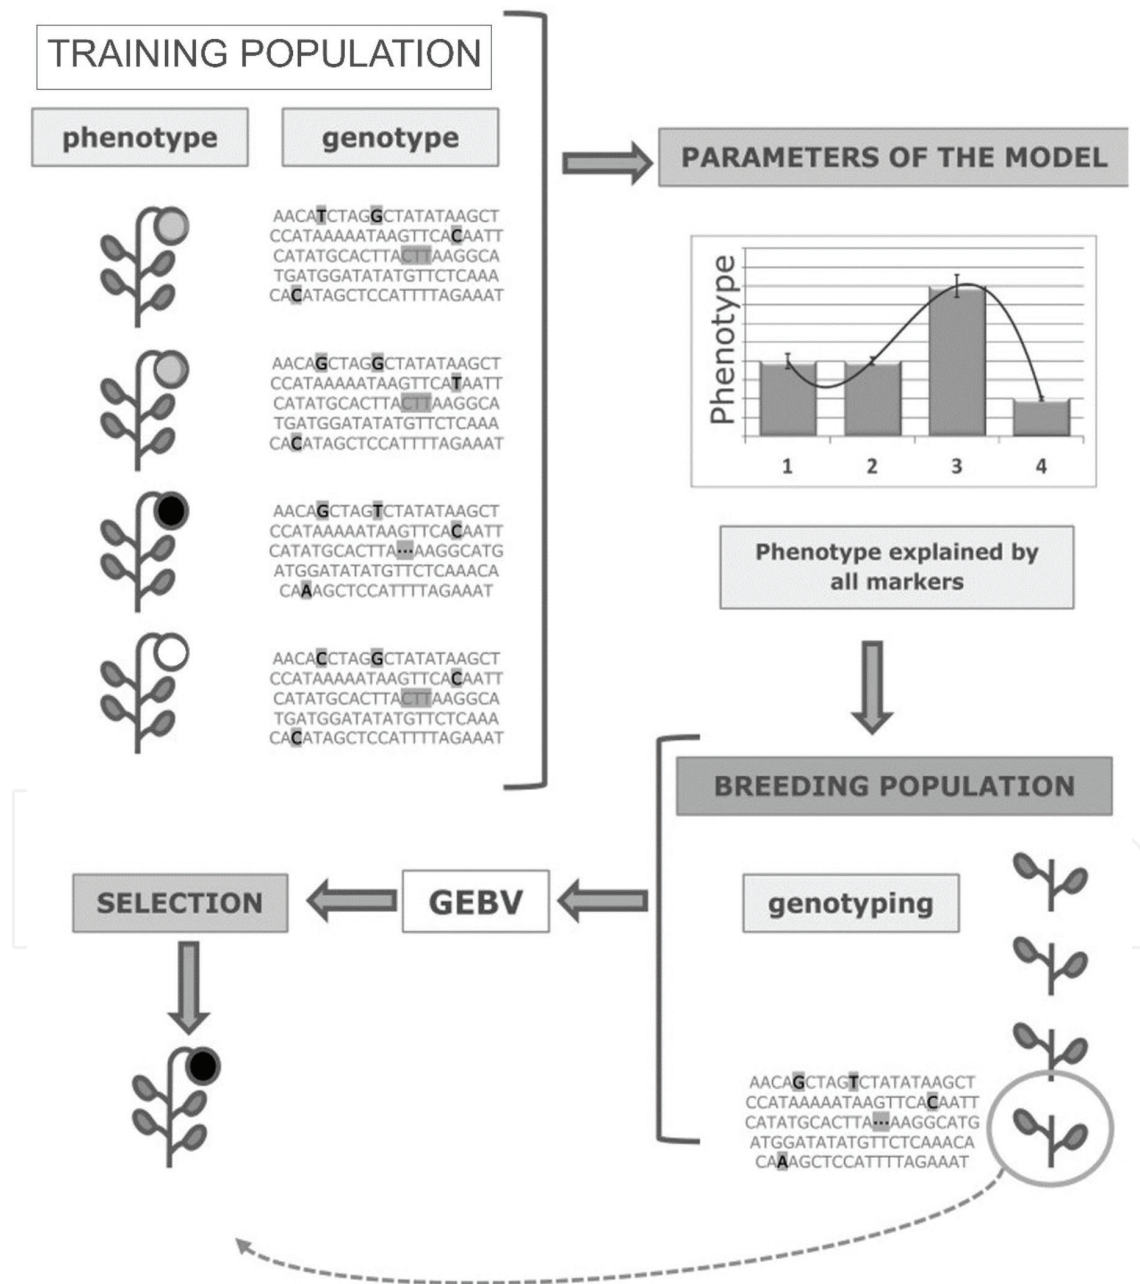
TRAINING POPULATION

phenotype

genotype

AACATCTAGGCTATATAAGCT
CCATAAAAATAAGTTCACAATT
CATATGCACTTACTTAAGGCA
TGATGGATATATGTTCTCAAA
CACATAGCTCCATTTTAGAAAT

AACAGCTAGGCTATATAAGCT
CCATAAAAATAAGTTCATAATT
CATATGCACTTACTTAAGGCA
TGATGGATATATGTTCTCAAA
CACATAGCTCCATTTTAGAAAT

AACAGCTAGTCTATATAAGCT
CCATAAAAATAAGTTCACAATT
CATATGCACTTA...AAGGCATG
ATGGATATATGTTCTCAAACA
CAAAGCTCCATTTTAGAAAT

AACACCTAGGCTATATAAGCT
CCATAAAAATAAGTTCACAATT
CATATGCACTTACTTAAGGCA
TGATGGATATATGTTCTCAAA
CACATAGCTCCATTTTAGAAAT

PARAMETERS OF THE MODEL

Phenotype

1 2 3 4

Phenotype explained by all markers

BREEDING POPULATION

genotyping

AACAGCTAGTCTATATAAGCT
CCATAAAAATAAGTTCACAATT
CATATGCACTTA...AAGGCATG
ATGGATATATGTTCTCAAACA
CAAAGCTCCATTTTAGAAAT

GEBV

SELECTION